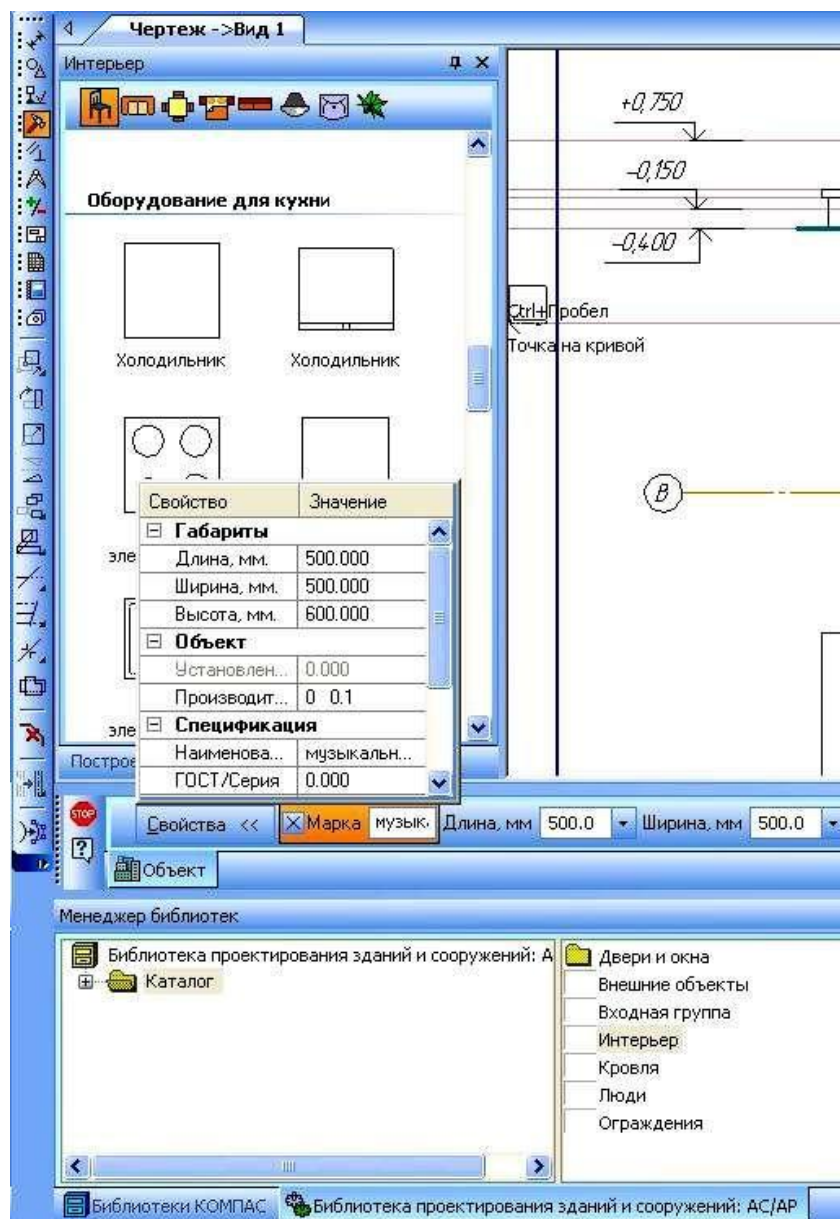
Чертеж ->Вид 1

Интерьер

Оборудование для кухни

Холодильник

Холодильник

эле

эле

Построе

| Свойство | Значение |
|---|---|
| ⊟ Габариты | |
| Длина, мм. | 500.000 |
| Ширина, мм. | 500.000 |
| Высота, мм. | 600.000 |
| ⊟ Объект | |
| Установлен... | 0.000 |
| Производит... | 0 0.1 |
| ⊟ Спецификация | |
| Наименова... | музыкальн... |
| ГОСТ/Серия | 0.000 |

+0,750

-0,150

-0,400

Ctrl+Пробел

Точка на кривой

В

Свойства <<

Марка музык

Длина, мм 500.0

Ширина, мм 500.0

Объект

Менеджер библиотек

Библиотека проектирования зданий и сооружений: А

Каталог

Двери и окна

Внешние объекты

Входная группа

Интерьер

Кровля

Люди

Ограждения

Библиотеки КОМПАС

Библиотека проектирования зданий и сооружений: АС/АР